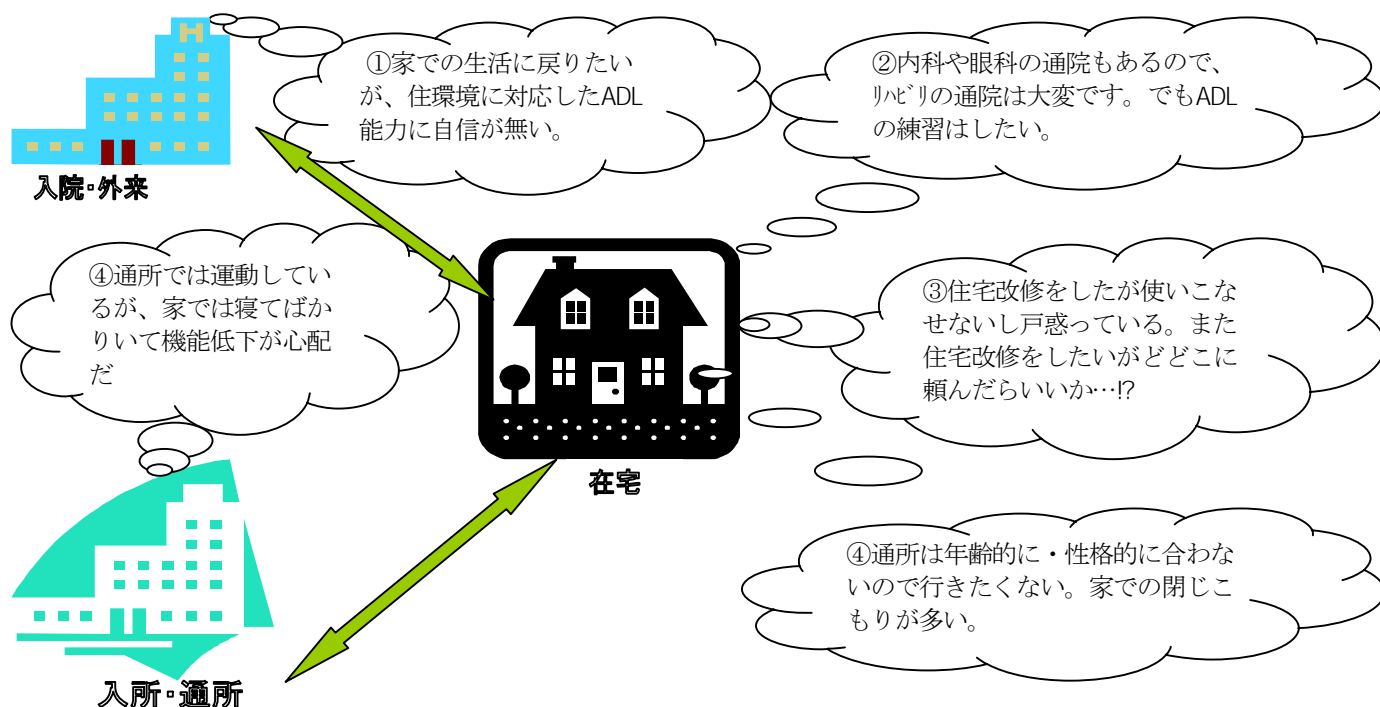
入院･外来

①家での生活に戻りたいが、住環境に対応したADL能力に自信が無い。

②内科や眼科の通院もあるので、ﾘﾊﾋﾞﾘの通院は大変です。でもADLの練習はしたい。

④通所では運動しているが、家では寝てばかりいて機能低下が心配だ

③住宅改修をしたが使いこなせないし戸惑っている。また住宅改修をしたいがどどこに頼んだらいいか…!?

在宅

④通所は年齢的に・性格的に合わないので行きたくない。家での閉じこもりが多い。

入所･通所